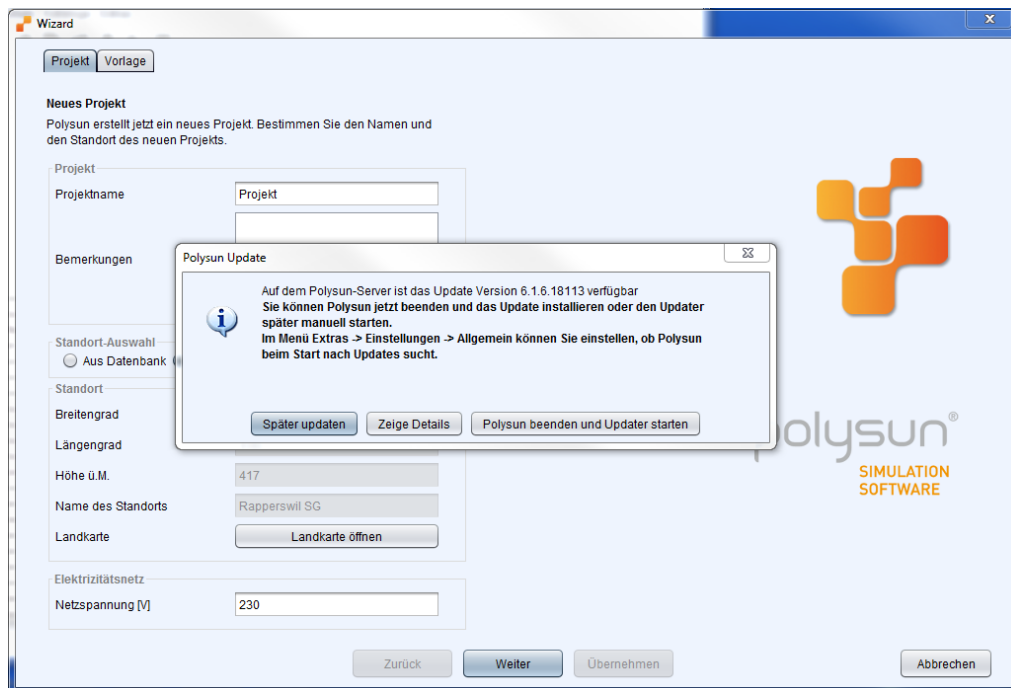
Wizard

Projekt | Vorlage

Neues Projekt
Polysun erstellt jetzt ein neues Projekt. Bestimmen Sie den Namen und den Standort des neuen Projekts.

Projekt
Projektname | Projekt
Bemerkungen

Standort-Auswahl
Aus Datenbank

Standort
Breitengrad
Längengrad
Höhe ü.M. | 417
Name des Standorts | Rapperswil SG
Landkarte | Landkarte öffnen

Elektrizitätsnetz
Netzspannung [V] | 230

Polysun Update

Auf dem Polysun-Server ist das Update Version 6.1.6.18113 verfügbar
Sie können Polysun jetzt beenden und das Update installieren oder den Updater später manuell starten.
Im Menü Extras -> Einstellungen -> Allgemein können Sie einstellen, ob Polysun beim Start nach Updates sucht.

Später updaten | Zeige Details | Polysun beenden und Updater starten

polysun®
SIMULATION SOFTWARE

Zurück | Weiter | Übernehmen | Abbrechen